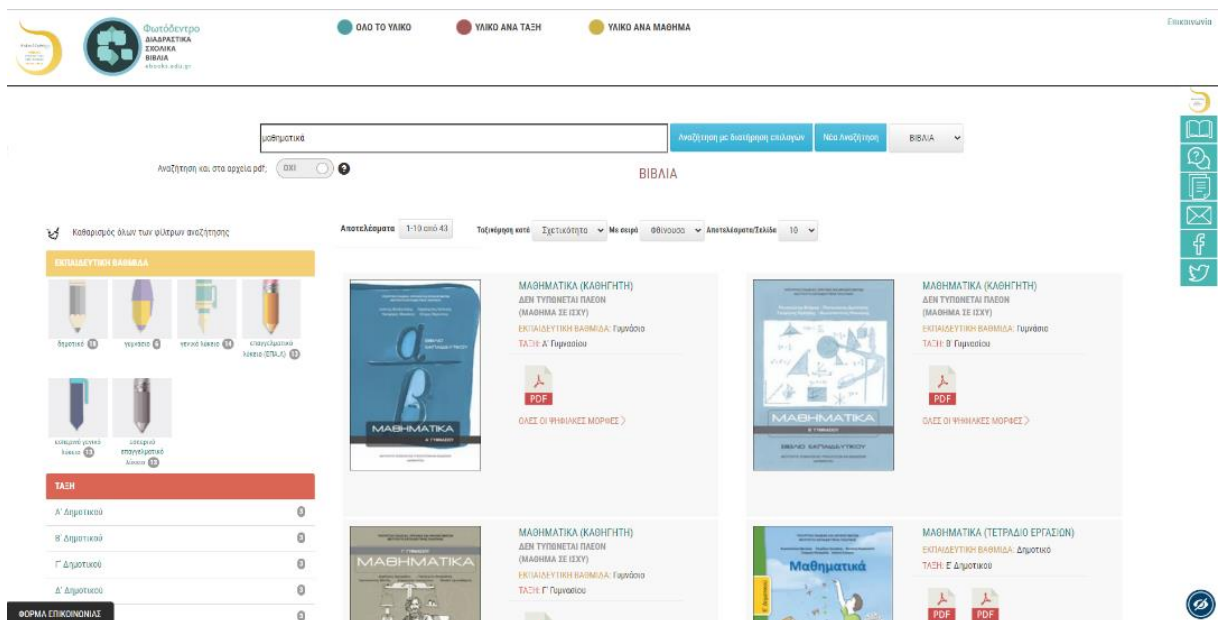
Φωτόδεντρο
ΔΙΑΔΡΑΣΤΙΚΑ ΣΧΟΛΙΚΑ ΒΙΒΛΙΑ
ebooks.edu.gr

ΟΛΟ ΤΟ ΥΛΙΚΟ
ΥΛΙΚΟ ΑΝΑ ΤΑΞΗ
ΥΛΙΚΟ ΑΝΑ ΜΑΘΗΜΑ

Επικοινωνία

μαθηματικά
Αναζήτηση με διατήρηση επιλογών
Νέα Αναζήτηση
ΒΙΒΛΙΑ

Αναζήτηση και στα αρχεία pdf; ΟΧΙ

ΒΙΒΛΙΑ

Καθαρισμός όλων των φίλτρων αναζήτησης

ΕΚΠΑΙΔΕΥΤΙΚΗ ΒΑΘΜΙΔΑ

δημοτικό 18
γυμνάσιο 6
γενικό λύκειο 14
επαγγελματικό λύκειο (ΕΠΑ.Λ) 13
εσπερινό γενικό λύκειο 13
εσπερινό επαγγελματικό λύκειο 13

ΤΑΞΗ
Α' Δημοτικού 3
Β' Δημοτικού 3
Γ' Δημοτικού 3
Δ' Δημοτικού 3

ΦΟΡΜΑ ΕΠΙΚΟΙΝΩΝΙΑΣ

Αποτελέσματα 1-10 από 43
Ταξινόμηση κατά Σχετικότητα
Με σειρά Φθίνουσα
Αποτελέσματα/Σελίδα 10

ΜΑΘΗΜΑΤΙΚΑ (ΚΑΘΗΓΗΤΗ)
ΔΕΝ ΤΥΠΩΝΕΤΑΙ ΠΛΕΟΝ
(ΜΑΘΗΜΑ ΣΕ ΙΣΧΥ)
ΕΚΠΑΙΔΕΥΤΙΚΗ ΒΑΘΜΙΔΑ: Γυμνάσιο
ΤΑΞΗ: Α' Γυμνασίου
PDF
ΟΛΕΣ ΟΙ ΨΗΦΙΑΚΕΣ ΜΟΡΦΕΣ

ΜΑΘΗΜΑΤΙΚΑ
Α' ΓΥΜΝΑΣΙΟΥ

ΜΑΘΗΜΑΤΙΚΑ (ΚΑΘΗΓΗΤΗ)
ΔΕΝ ΤΥΠΩΝΕΤΑΙ ΠΛΕΟΝ
(ΜΑΘΗΜΑ ΣΕ ΙΣΧΥ)
ΕΚΠΑΙΔΕΥΤΙΚΗ ΒΑΘΜΙΔΑ: Γυμνάσιο
ΤΑΞΗ: Β' Γυμνασίου
PDF
ΟΛΕΣ ΟΙ ΨΗΦΙΑΚΕΣ ΜΟΡΦΕΣ

ΜΑΘΗΜΑΤΙΚΑ
Β' ΓΥΜΝΑΣΙΟΥ
ΒΙΒΛΙΟ ΕΚΠΑΙΔΕΥΤΙΚΟΥ

ΜΑΘΗΜΑΤΙΚΑ (ΚΑΘΗΓΗΤΗ)
ΔΕΝ ΤΥΠΩΝΕΤΑΙ ΠΛΕΟΝ
(ΜΑΘΗΜΑ ΣΕ ΙΣΧΥ)
ΕΚΠΑΙΔΕΥΤΙΚΗ ΒΑΘΜΙΔΑ: Γυμνάσιο
ΤΑΞΗ: Γ' Γυμνασίου

Γ' ΓΥΜΝΑΣΙΟΥ
ΜΑΘΗΜΑΤΙΚΑ

ΜΑΘΗΜΑΤΙΚΑ (ΤΕΤΡΑΔΙΟ ΕΡΓΑΣΙΩΝ)
ΕΚΠΑΙΔΕΥΤΙΚΗ ΒΑΘΜΙΔΑ: Δημοτικό
ΤΑΞΗ: Ε' Δημοτικού
PDF
PDF

Μαθηματικά